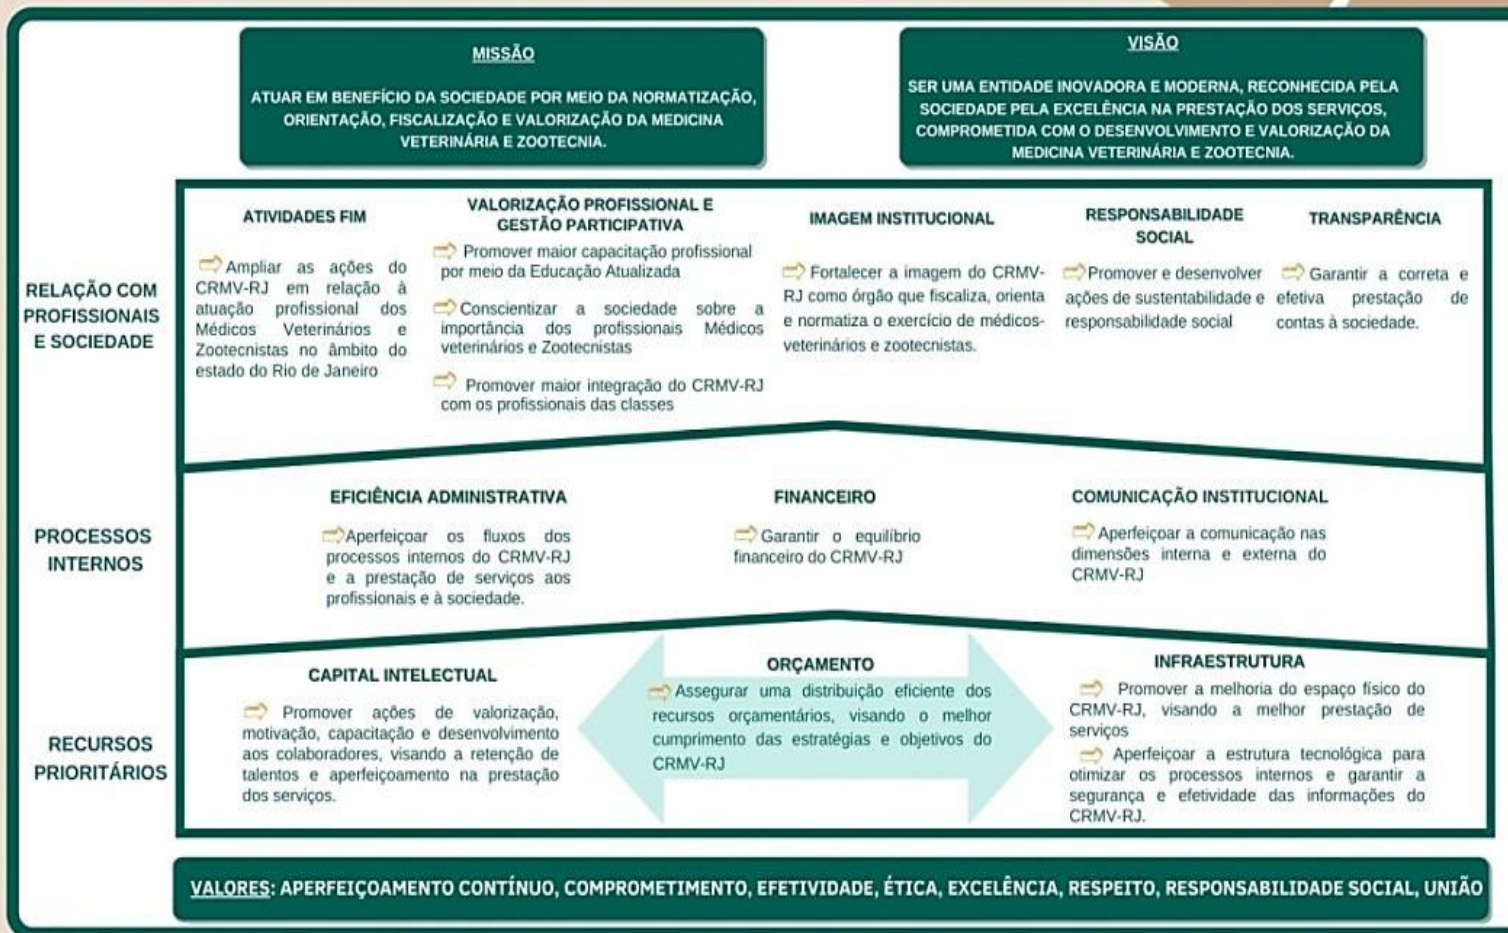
MISSÃO

ATUAR EM BENEFÍCIO DA SOCIEDADE POR MEIO DA NORMATIZAÇÃO, ORIENTAÇÃO, FISCALIZAÇÃO E VALORIZAÇÃO DA MEDICINA VETERINÁRIA E ZOOTECNIA.

VISÃO

SER UMA ENTIDADE INOVADORA E MODERNA, RECONHECIDA PELA SOCIEDADE PELA EXCELÊNCIA NA PRESTAÇÃO DOS SERVIÇOS, COMPROMETIDA COM O DESENVOLVIMENTO E VALORIZAÇÃO DA MEDICINA VETERINÁRIA E ZOOTECNIA.

RELAÇÃO COM PROFISSIONAIS E SOCIEDADE

ATIVIDADES FIM

Ampliar as ações do CRMV-RJ em relação à atuação profissional dos Médicos Veterinários e Zootecnistas no âmbito do estado do Rio de Janeiro

VALORIZAÇÃO PROFISSIONAL E GESTÃO PARTICIPATIVA

Promover maior capacitação profissional por meio da Educação Atualizada

Conscientizar a sociedade sobre a importância dos profissionais Médicos veterinários e Zootecnistas

Promover maior integração do CRMV-RJ com os profissionais das classes

IMAGEM INSTITUCIONAL

Fortalecer a imagem do CRMV-RJ como órgão que fiscaliza, orienta e normatiza o exercício de médicos-veterinários e zootecnistas.

RESPONSABILIDADE SOCIAL

Promover e desenvolver ações de sustentabilidade e responsabilidade social

TRANSPARÊNCIA

Garantir a correta e efetiva prestação de contas à sociedade.

PROCESSOS INTERNOS

EFICIÊNCIA ADMINISTRATIVA

Aperfeiçoar os fluxos dos processos internos do CRMV-RJ e a prestação de serviços aos profissionais e à sociedade.

FINANCEIRO

Garantir o equilíbrio financeiro do CRMV-RJ

COMUNICAÇÃO INSTITUCIONAL

Aperfeiçoar a comunicação nas dimensões interna e externa do CRMV-RJ

RECURSOS PRIORITÁRIOS

CAPITAL INTELECTUAL

Promover ações de valorização, motivação, capacitação e desenvolvimento aos colaboradores, visando a retenção de talentos e aperfeiçoamento na prestação dos serviços.

ORÇAMENTO

Assegurar uma distribuição eficiente dos recursos orçamentários, visando o melhor cumprimento das estratégias e objetivos do CRMV-RJ

INFRAESTRUTURA

Promover a melhoria do espaço físico do CRMV-RJ, visando a melhor prestação de serviços

Aperfeiçoar a estrutura tecnológica para otimizar os processos internos e garantir a segurança e efetividade das informações do CRMV-RJ.

VALORES: APERFEIÇOAMENTO CONTÍNUO, COMPROMETIMENTO, EFETIVIDADE, ÉTICA, EXCELÊNCIA, RESPEITO, RESPONSABILIDADE SOCIAL, UNIÃO